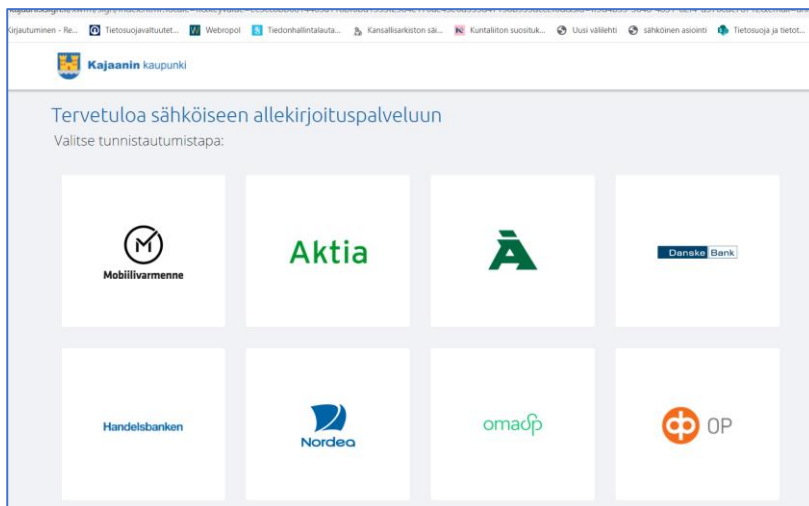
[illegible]

Kirjautuminen - Re... Tietosuojavaltuutet... Webropol Tiedonhallintalauta... Kansallisarkiston säi... Kuntaliiton suosituk... Uusi välilehti sähköinen asiointi Tietosuoja ja tietot...

Kajaanin kaupunki

Tervetuloa sähköiseen allekirjoituspalveluun

Valitse tunnistautumistapa:

Mobiilivarmenne

Aktia

Danske Bank

Handelsbanken

Nordea

omasp

OP